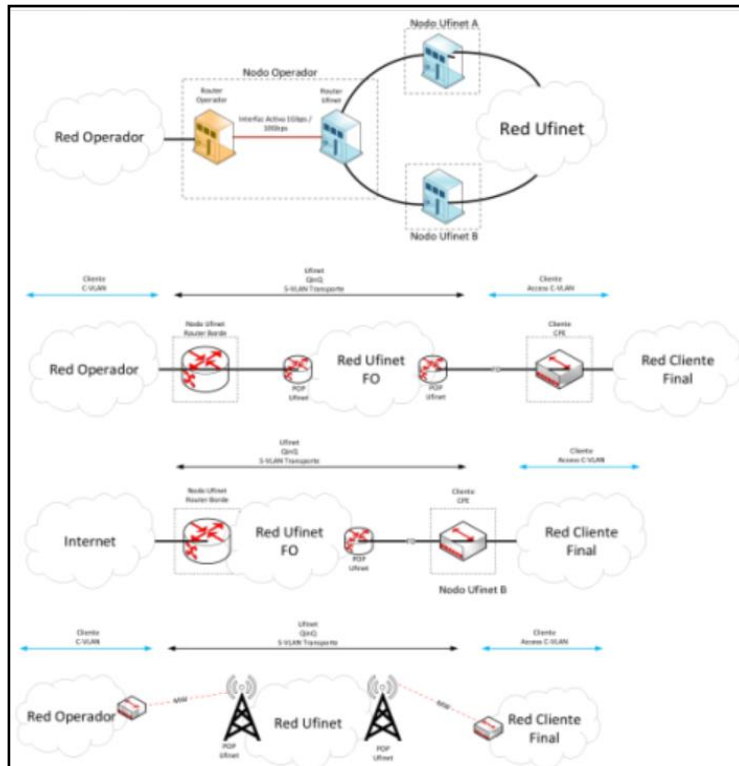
Nodo Ufinet A

Nodo Operador

Router Operador

Router Ufinet

Interfaz Activa 1Gbps / 10Gbps

Red Operador

Red Ufinet

Nodo Ufinet B

Cliente C-VLAN

Ufinet QinQ S-VLAN Transporte

Cliente Acceso C-VLAN

Nodo Ufinet Router Borde

Cliente CPE

Red Operador

POP Ufinet

Red Ufinet FO

POP Ufinet

Red Cliente Final

Ufinet QinQ S-VLAN Transporte

Cliente Acceso C-VLAN

Nodo Ufinet Router Borde

Cliente CPE

Internet

Red Ufinet FO

POP Ufinet

Red Cliente Final

Nodo Ufinet B

Cliente C-VLAN

Ufinet QinQ S-VLAN Transporte

Cliente Acceso C-VLAN

Red Operador

MW

Red Ufinet

MW

Red Cliente Final

POP Ufinet

POP Ufinet